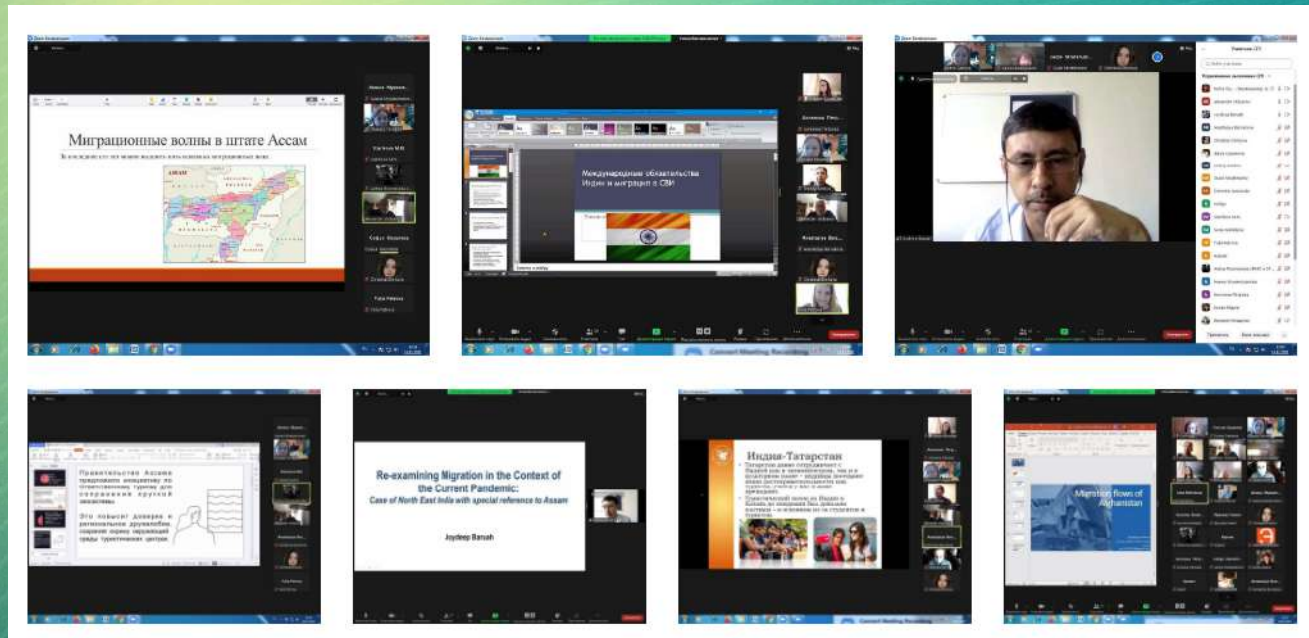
Миграционные волны в штате Ассам

ASSAM

Международные обязательства Индии и миграция в СВИ

Правительство Ассама продвигало концепцию по ответственному туризму для сохранения хрупкой экосистемы.

Это повысит доверие и региональное дружелюбие, сохраняя корни окружающей среды туристических центров.

Re-examining Migration in the Context of the Current Pandemic:
Case of North East India with special reference to Assam

Joydeep Baruah

Индия-Татарстан

Migration flows of Afghanistan

Convert Meeting Recording